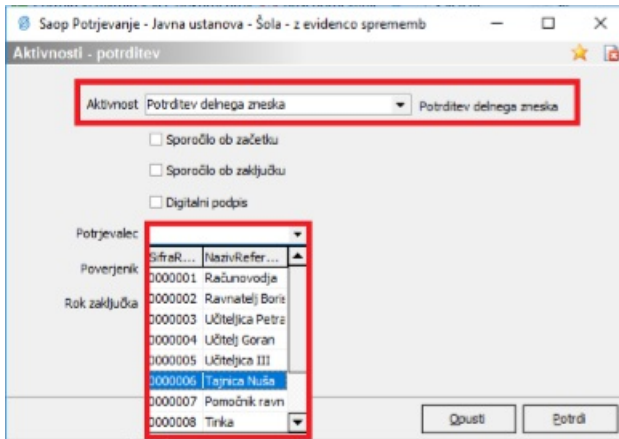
Saop Potrjevanje - Javna ustanova - Šola - z evidenco sprememb

Aktivnosti - potrditev

Aktivnost Potrditev delnega zneska Potrditev delnega zneska

Sporočilo ob začetku

Sporočilo ob zaključku

Digitalni podpis

Potrjevalec

Poverjenik

Rok zaključka

| SifraR... | NazivRefer... |
|---|---|
| 0000001 | Računovodja |
| 0000002 | Ravnatelj Boris |
| 0000003 | Učiteljica Petra |
| 0000004 | Učitelj Goran |
| 0000005 | Učiteljica III |
| 0000006 | Tajnica Nuša |
| 0000007 | Pomočnik ravn |
| 0000008 | Tinka |

Opusti

Potrdi